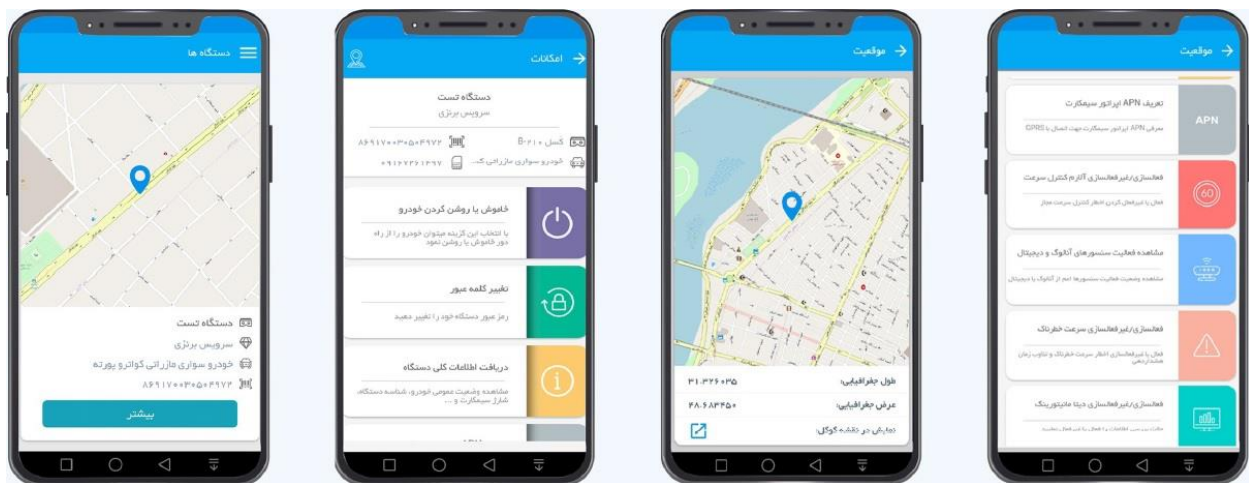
دستگاه ها

دستگاه تست
سرویس برنزی
خودرو سواری مازراتی کواترو پورته
۸۶۹۱۷۰۰۳۰۵۰۶۹۷۲

بیشتر

امکانات

دستگاه تست
سرویس برنزی
۸۶۹۱۷۰۰۳۰۵۰۶۹۷۲
مدل B-۶۱۰
۰۹۱۲۷۳۶۱۳۹۷
خودرو سواری مازراتی ک...

خاموش یا روشن کردن خودرو
با انتخاب این گزینه میتوان خودرو را از راه دور خاموش یا روشن نمود

تغییر کلمه عبور
رمز عبور دستگاه خود را تغییر دهید

دریافت اطلاعات کلی دستگاه
مشاهده وضعیت عمومی خودرو، شناسه دستگاه، شارژ سیمکارت و ...

موقعیت

طول جغرافیایی: ۳۱.۳۲۶۰۳۵
عرض جغرافیایی: ۴۸.۶۸۴۴۵۰
نمایش در نقشه گوگل:

موقعیت

تعریف APN اپراتور سیمکارت
معرفی APN اپراتور سیمکارت جهت اتصال با GPRS
APN

فعالسازی/غیرفعالسازی آلارم کنترل سرعت
فعال یا غیرفعال کردن اخطار کنترل سرعت مجاز
60

مشاهده فعالیت سنسورهای آنالوگ و دیجیتال
مشاهده وضعیت فعالیت سنسورها اعم از آنالوگ یا دیجیتال

فعالسازی/غیرفعالسازی سرعت خطرناک
فعال یا غیرفعالسازی اخطار سرعت خطرناک و تناوب زمان هشداردهی

فعالسازی/غیرفعالسازی دیتا مانیتورینگ
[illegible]